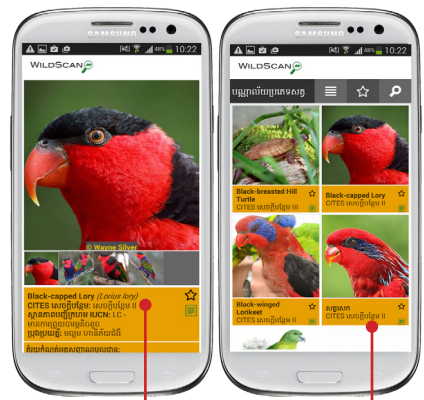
SAMSUNG

46% 10:22

WILDSCAN

© Wayne Silver

Black-capped Lory (Lorius lory)
CITES សេចក្តីបន្ថែម: សេចក្តីបន្ថែម II
ស្ថានភាពបញ្ជីក្រហម IUCN: LC - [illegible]
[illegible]: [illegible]

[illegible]

SAMSUNG

46% 10:22

WILDSCAN

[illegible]

Black-breasted Hill Turtle
CITES សេចក្តីបន្ថែម II

Black-capped Lory
CITES សេចក្តីបន្ថែម II

Black-winged Lorikeet
CITES សេចក្តីបន្ថែម II

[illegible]
CITES សេចក្តីបន្ថែម II